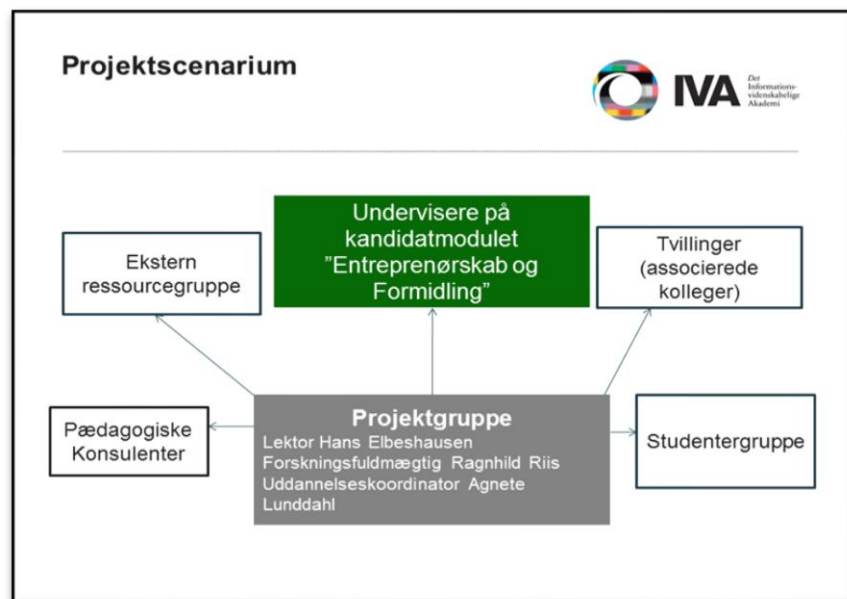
Projektscenarium

IVA Det Informationsvidenskabelige Akademi

Ekstern ressourcegruppe

Undervisere på kandidatmodulet ”Entreprenørskab og Formidling”

Tvillinger (associerede kolleger)

Pædagogiske Konsulenter

Projektgruppe
Lektor Hans Elbeshausen
Forskningsfuldmægtig Ragnhild Riis
Uddannelseskoordinator Agnete Lunddahl

Studentergruppe